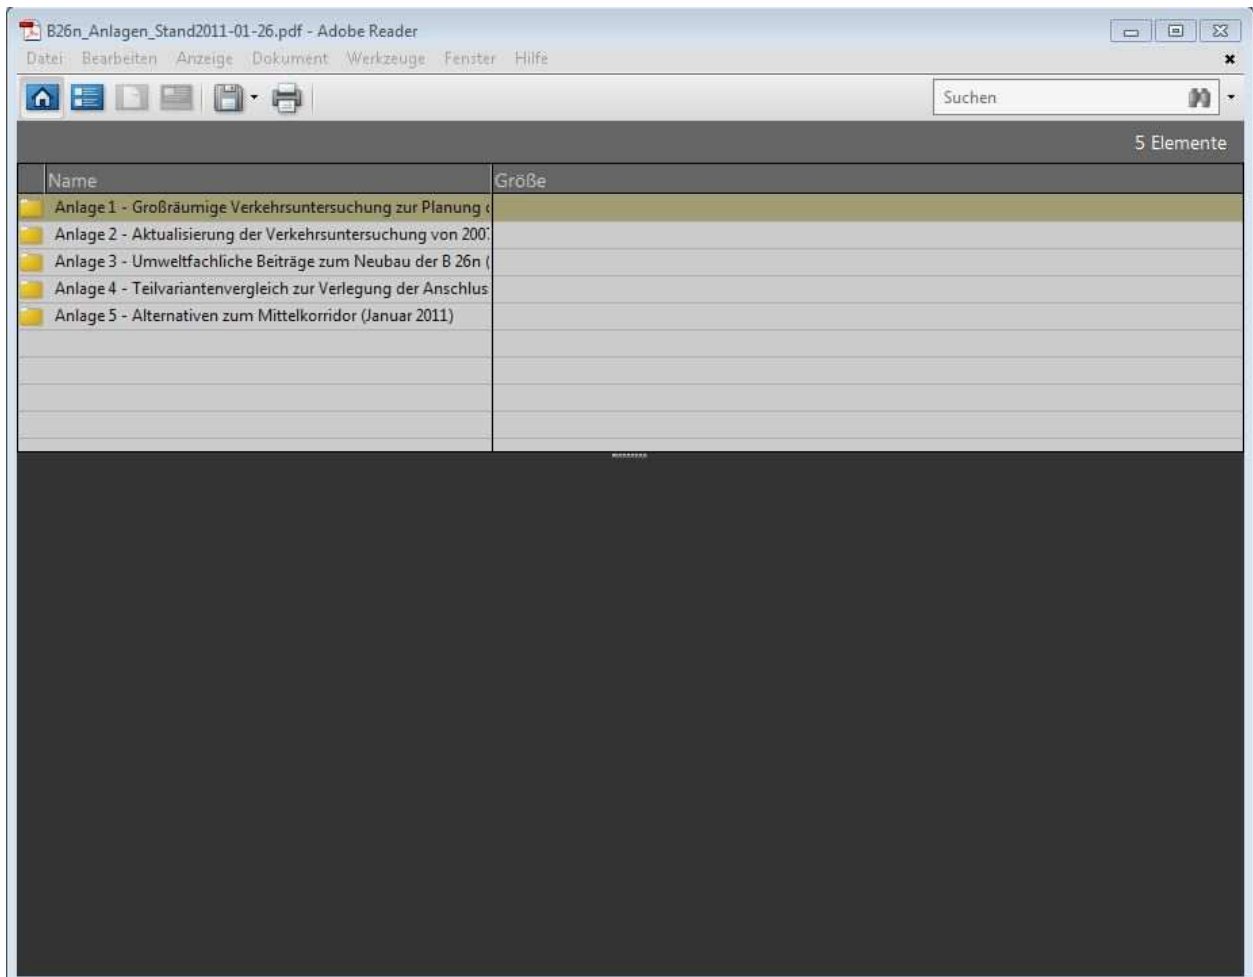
B26n_Anlagen_Stand2011-01-26.pdf - Adobe Reader

Datei Bearbeiten Anzeige Dokument Werkzeuge Fenster Hilfe

Suchen

5 Elemente

| Name | Größe |
|---|---|
| Anlage 1 - Großräumige Verkehrsuntersuchung zur Planung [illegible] | |
| Anlage 2 - Aktualisierung der Verkehrsuntersuchung von 200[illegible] | |
| Anlage 3 - Umweltfachliche Beiträge zum Neubau der B 26n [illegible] | |
| Anlage 4 - Teilvariantenvergleich zur Verlegung der Anschlus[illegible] | |
| Anlage 5 - Alternativen zum Mittelkorridor (Januar 2011) | |